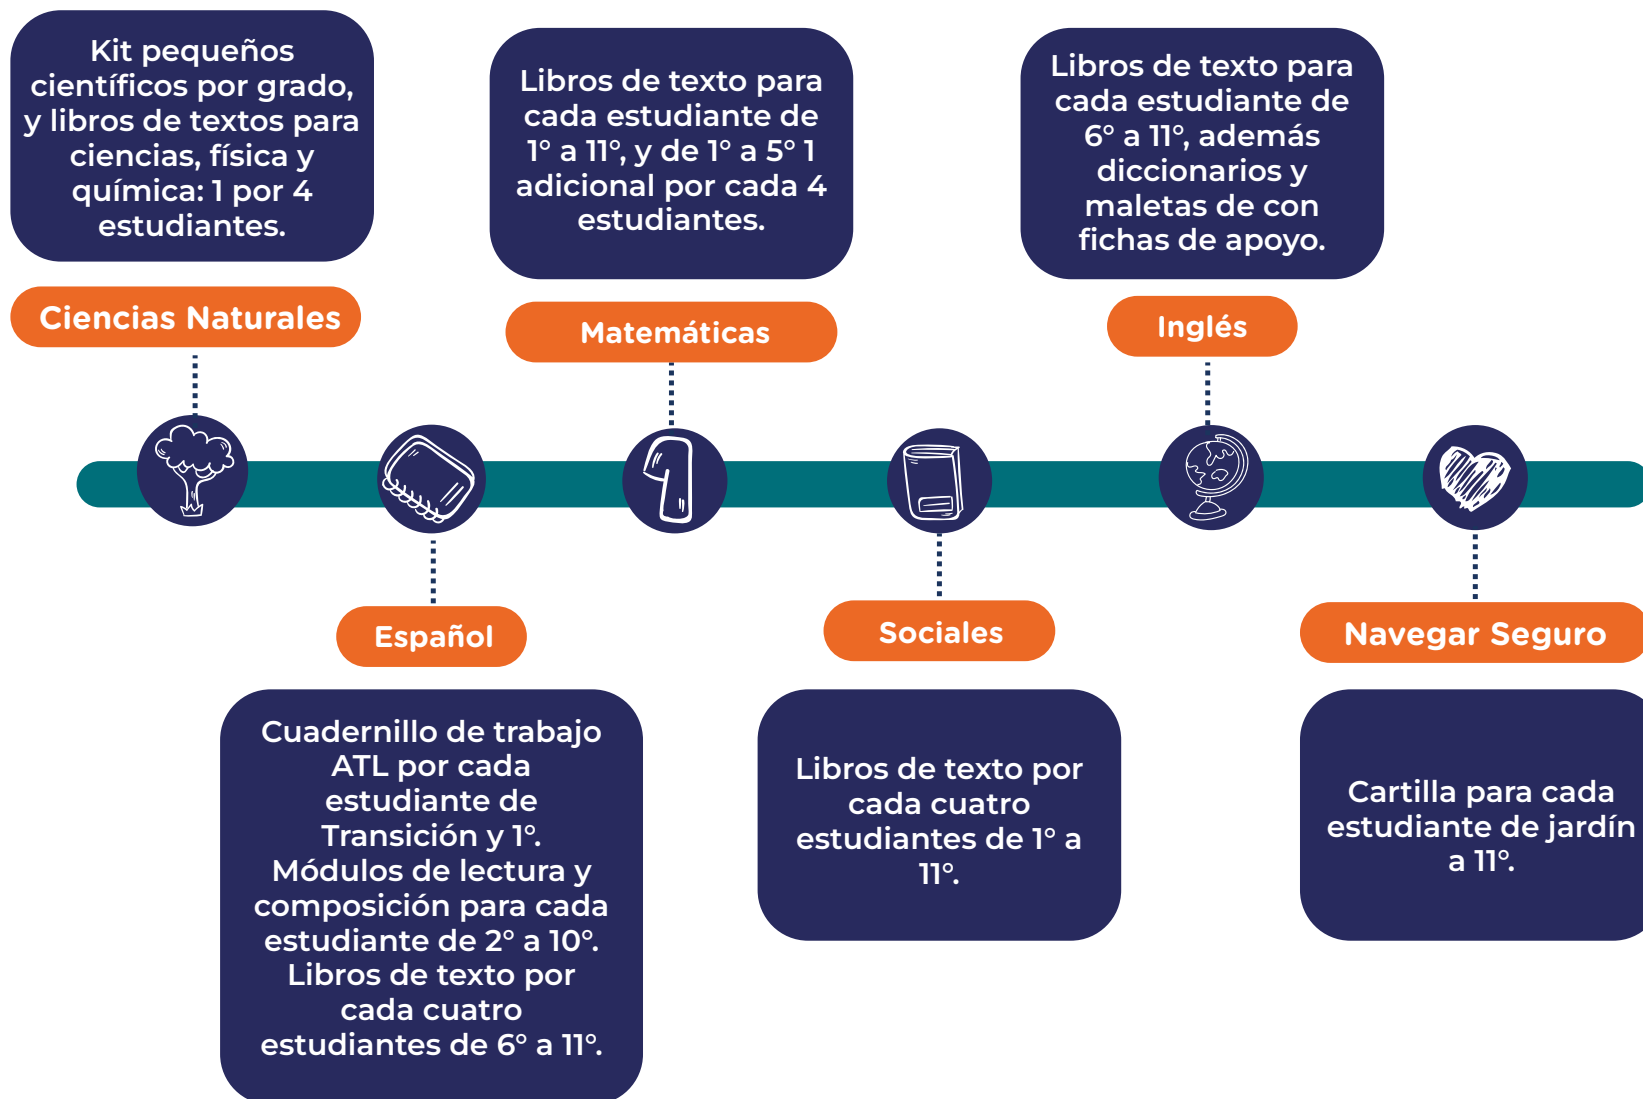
Kit pequeños científicos por grado, y libros de textos para ciencias, física y química: 1 por 4 estudiantes.

Ciencias Naturales

Libros de texto para cada estudiante de 1° a 11°, y de 1° a 5° 1 adicional por cada 4 estudiantes.

Matemáticas

Libros de texto para cada estudiante de 6° a 11°, además diccionarios y maletas de con fichas de apoyo.

Inglés

Español

Cuadernillo de trabajo ATL por cada estudiante de Transición y 1°. Módulos de lectura y composición para cada estudiante de 2° a 10°. Libros de texto por cada cuatro estudiantes de 6° a 11°.

Sociales

Libros de texto por cada cuatro estudiantes de 1° a 11°.

Navegar Seguro

Cartilla para cada estudiante de jardín a 11°.